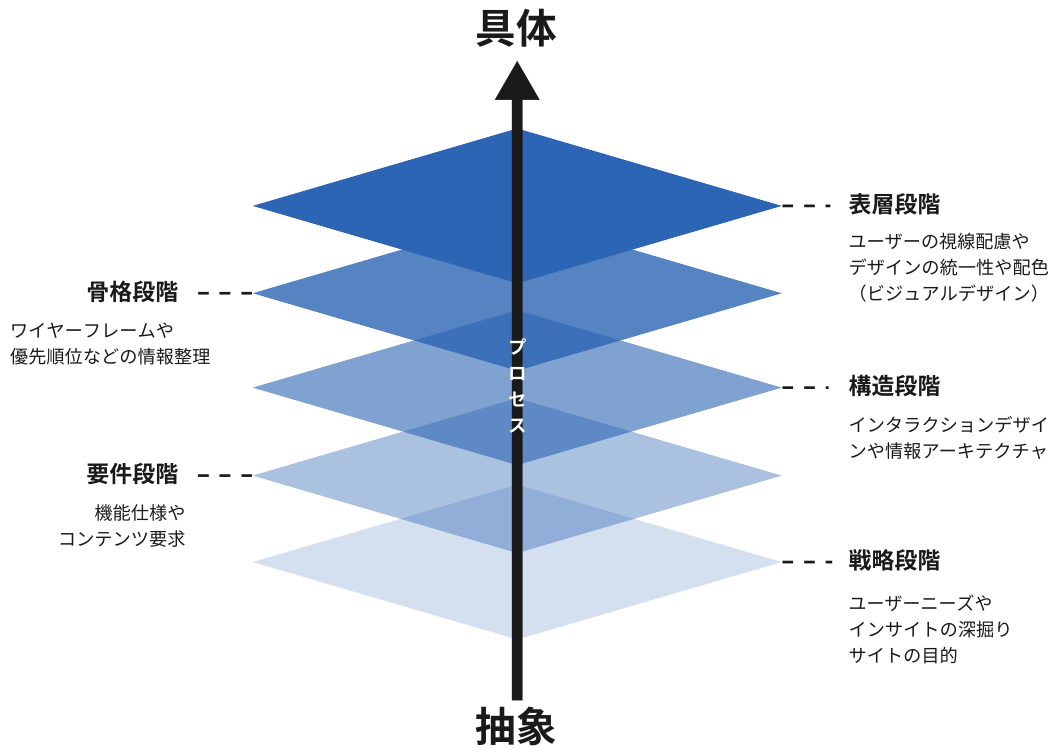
具体

表層段階

ユーザーの視線配慮やデザインの統一性や配色（ビジュアルデザイン）

骨格段階

ワイヤーフレームや優先順位などの情報整理

プロセス

構造段階

インタラクションデザインや情報アーキテクチャ

要件段階

機能仕様やコンテンツ要求

戦略段階

ユーザーニーズやインサイトの深掘りサイトの目的

抽象